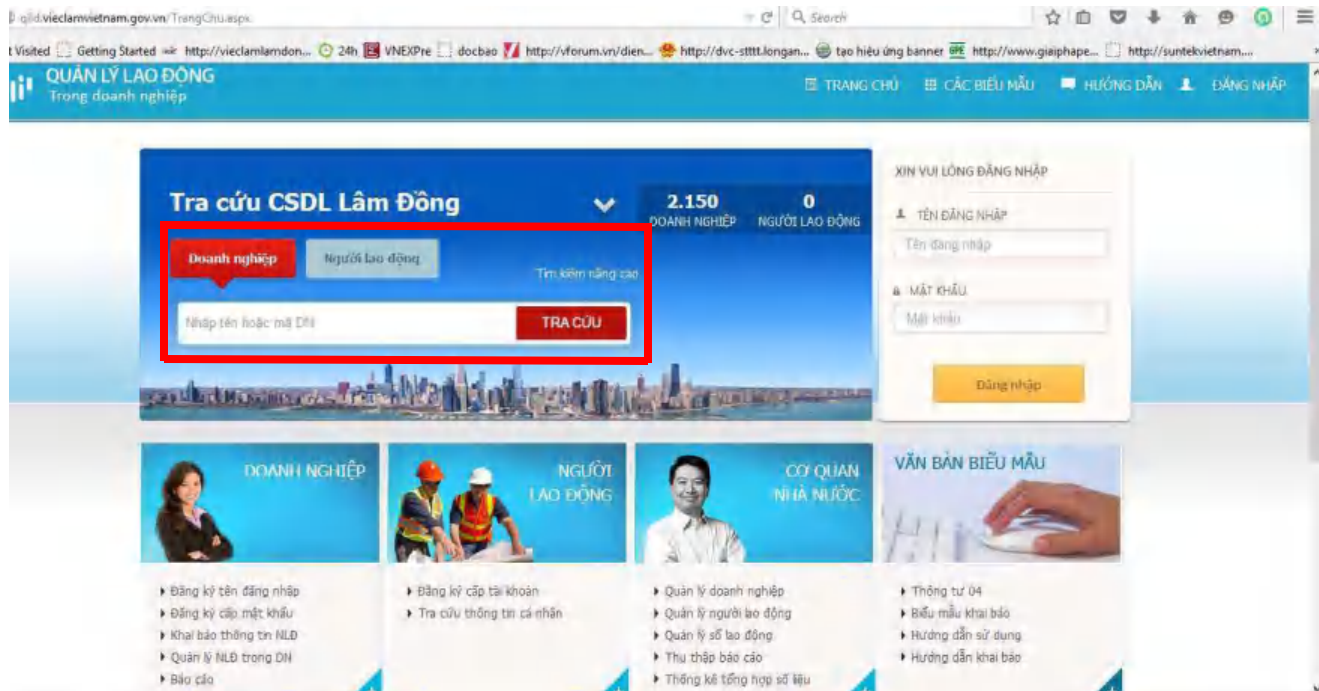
qlld.vieclamvietnam.gov.vn/TrangChu.aspx

Search

t Visited Getting Started http://vieclamlamdon... 24h VNEXPre docbao http://vforum.vn/dien... http://dvc-stttt.longan... tao hiệu ứng banner http://www.giaiphape... http://suntekvietnam....

QUẢN LÝ LAO ĐỘNG
Trong doanh nghiệp

TRANG CHỦ CÁC BIỂU MẪU HƯỚNG DẪN ĐĂNG NHẬP

Tra cứu CSDL Lâm Đồng

2.150
DOANH NGHIỆP

0
NGƯỜI LAO ĐỘNG

Doanh nghiệp Người lao động

Tìm kiếm nâng cao

Nhập tên hoặc mã DN

TRA CỨU

XIN VUI LÒNG ĐĂNG NHẬP

TÊN ĐĂNG NHẬP

Tên đăng nhập

MẬT KHẨU

Mật khẩu

Đăng nhập

DOANH NGHIỆP

NGƯỜI LAO ĐỘNG

CƠ QUAN NHÀ NƯỚC

VĂN BẢN BIỂU MẪU

Đăng ký tên đăng nhập
Đăng ký cấp mật khẩu
Khai báo thông tin NLĐ
Quản lý NLĐ trong DN
Báo cáo

Đăng ký cấp tài khoản
Tra cứu thông tin cá nhân

Quản lý doanh nghiệp
Quản lý người lao động
Quản lý sổ lao động
Thu thập báo cáo
Thống kê tổng hợp số liệu

Thông tư 04
Biểu mẫu khai báo
Hướng dẫn sử dụng
Hướng dẫn khai báo